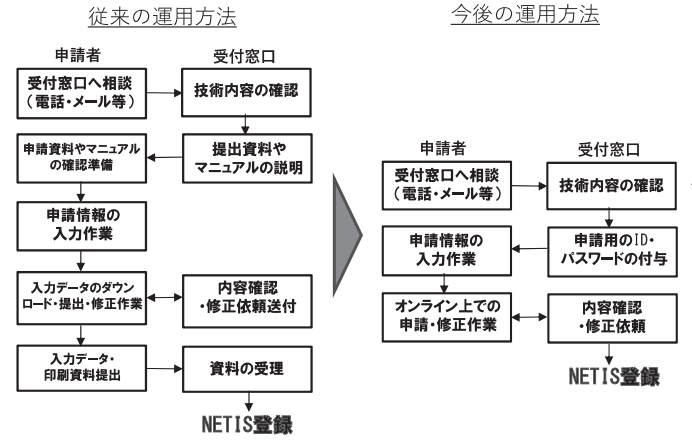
従来の運用方法

申請者

受付窓口

受付窓口へ相談（電話・メール等）

技術内容の確認

申請資料やマニュアルの確認準備

提出資料やマニュアルの説明

申請情報の入力作業

入力データのダウンロード・提出・修正作業

内容確認・修正依頼送付

入力データ・印刷資料提出

資料の受理

NETIS登録

今後の運用方法

申請者

受付窓口

受付窓口へ相談（電話・メール等）

技術内容の確認

申請情報の入力作業

申請用のID・パスワードの付与

オンライン上での申請・修正作業

内容確認・修正依頼

NETIS登録